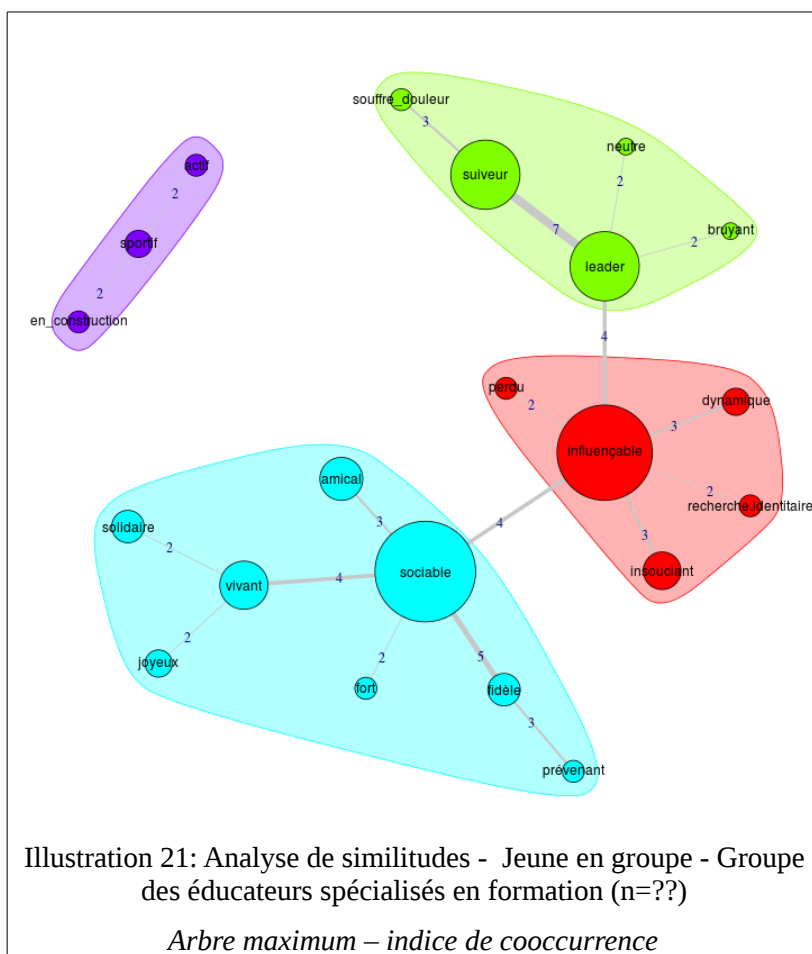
souffre_douleur
3
neutre
suiveur
actif
2
2
7
bruyant
2
sportif
leader
2
en_construction
4
perdu
dynamique
2
3
influençable
2
recherche_identitaire
amical
4
solidaire
3
3
2
vivant
4
sociable
insouciant
2
2
joyeux
5
fort
fidèle
3
prévenant

Illustration 21: Analyse de similitudes - Jeune en groupe - Groupe des éducateurs spécialisés en formation (n=??)

*Arbre maximum – indice de cooccurrence*